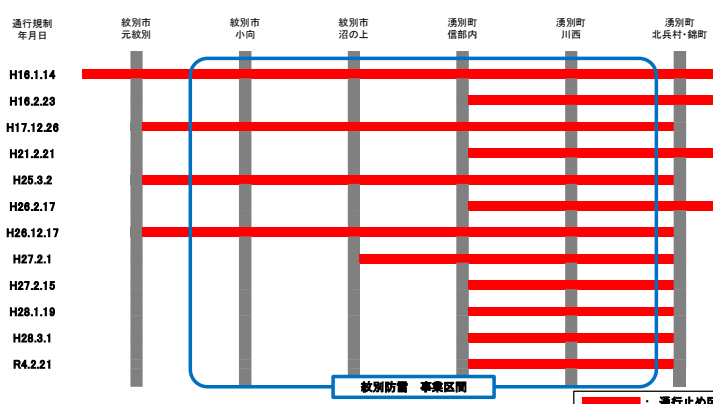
通行規制年月日

紋別市元紋別

紋別市小向

紋別市沼の上

湧別町信部内

湧別町川西

湧別町北兵村・錦町

H16.1.14

H16.2.23

H17.12.26

H21.2.21

H25.3.2

H26.2.17

H26.12.17

H27.2.1

H27.2.15

H28.1.19

H28.3.1

R4.2.21

紋別防雪　事業区間

：通行止め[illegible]